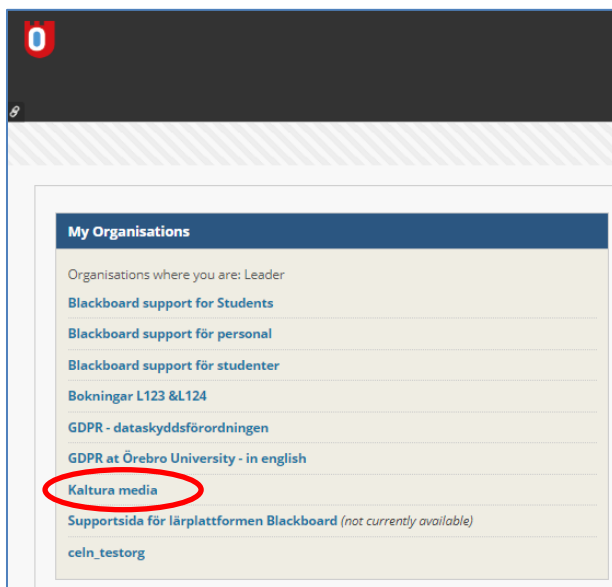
My Organisations

Organisations where you are: Leader

Blackboard support for Students

Blackboard support för personal

Blackboard support för studenter

Bokningar L123 &L124

GDPR - dataskyddsförordningen

GDPR at Örebro University - in english

Kaltura media

Supportsida för lärplattformen Blackboard (not currently available)

celn_testorg